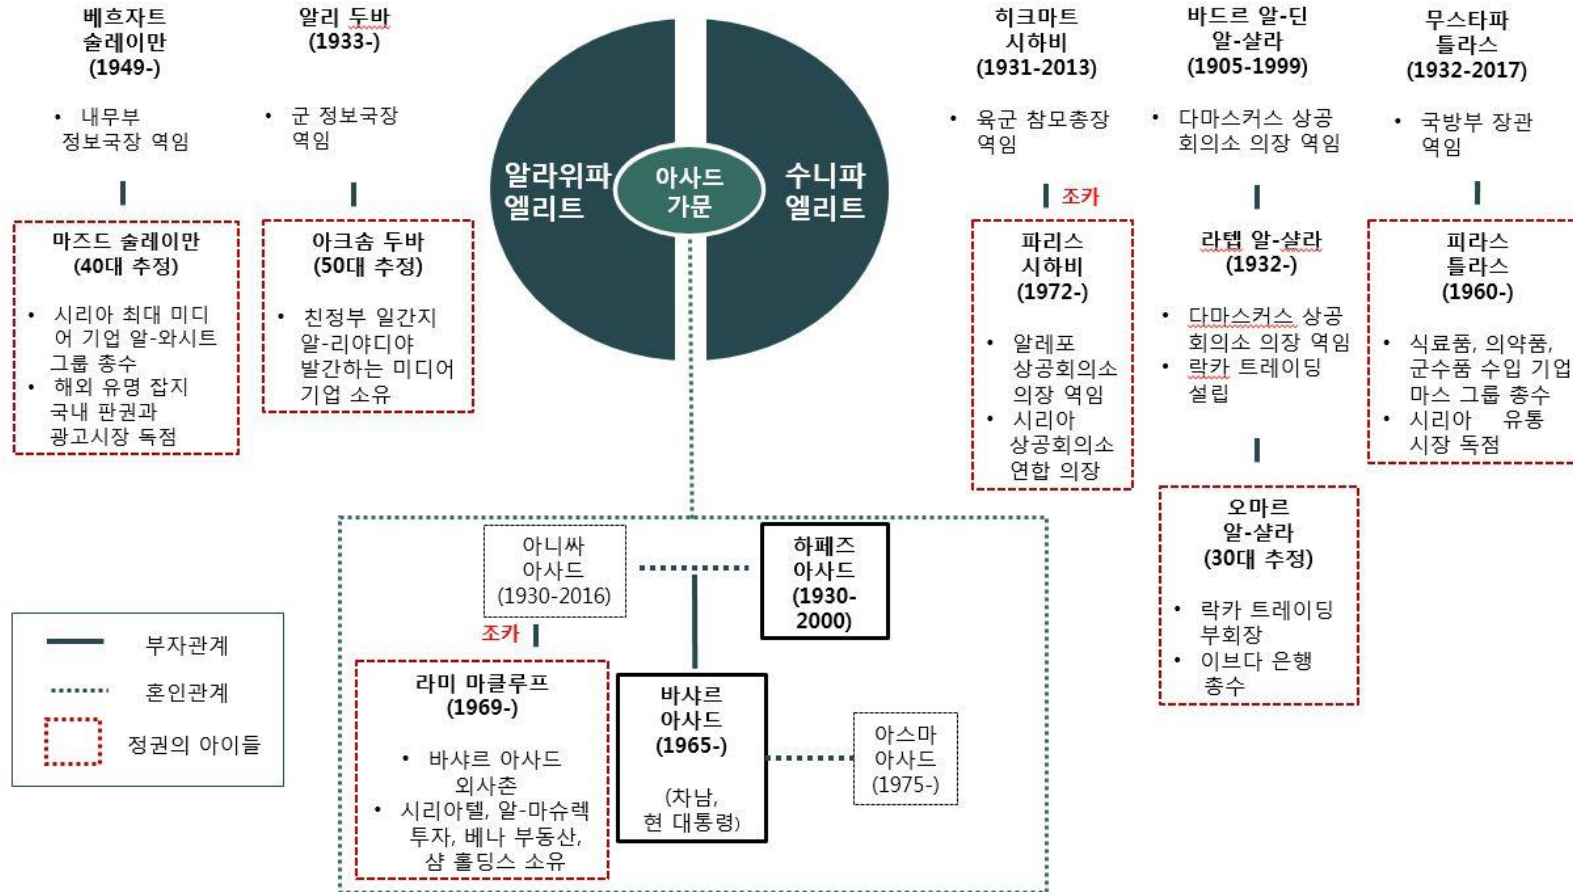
베흐자트 술레이만 (1949-)

- 내무부 정보국장 역임

마즈드 술레이만 (40대 추정)

- 시리아 최대 미디어 기업 알-와시트 그룹 총수
- 해외 유명 잡지 국내 판권과 광고시장 독점

알리 두바 (1933-)

- 군 정보국장 역임

아크숌 두바 (50대 추정)

- 친정부 일간지 알-리야디야 발간하는 미디어 기업 소유

알라위파 엘리트

아사드 가문

수니파 엘리트

히크마트 시하비 (1931-2013)

- 육군 참모총장 역임

조카

파리스 시하비 (1972-)

- 알레포 상공회의소 의장 역임
- 시리아 상공회의소 연합 의장

바드르 알-딘 알-샬라 (1905-1999)

- 다마스커스 상공 회의소 의장 역임

라텝 알-샬라 (1932-)

- 다마스커스 상공 회의소 의장 역임
- 락카 트레이딩 설립

오마르 알-샬라 (30대 추정)

- 락카 트레이딩 부회장
- 이브다 은행 총수

무스타파 틀라스 (1932-2017)

- 국방부 장관 역임

피라스 틀라스 (1960-)

- 식료품, 의약품, 군수품 수입 기업 마스 그룹 총수
- 시리아 유통 시장 독점

아니싸 아사드 (1930-2016)

하페즈 아사드 (1930-2000)

조카

라미 마클루프 (1969-)

- 바샤르 아사드 외사촌
- 시리아텔, 알-마슈렉 투자, 베나 부동산, 샴 홀딩스 소유

바샤르 아사드 (1965-)

(차남, 현 대통령)

아스마 아사드 (1975-)

부자관계

혼인관계

정권의 아이들